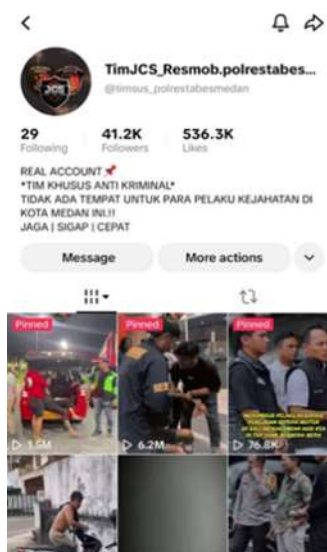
TimJCS_Resmob.polrestabes...
@timsus_polrestabesmedan

29 Following
41.2K Followers
536.3K Likes

REAL ACCOUNT
*TIM KHUSUS ANTI KRIMINAL*
TIDAK ADA TEMPAT UNTUK PARA PELAKU KEJAHATAN DI KOTA MEDAN INI.!!
JAGA | SIGAP | CEPAT

Message
More actions

Pinned
1.5M
Pinned
6.2M
Pinned
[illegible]
76.8K